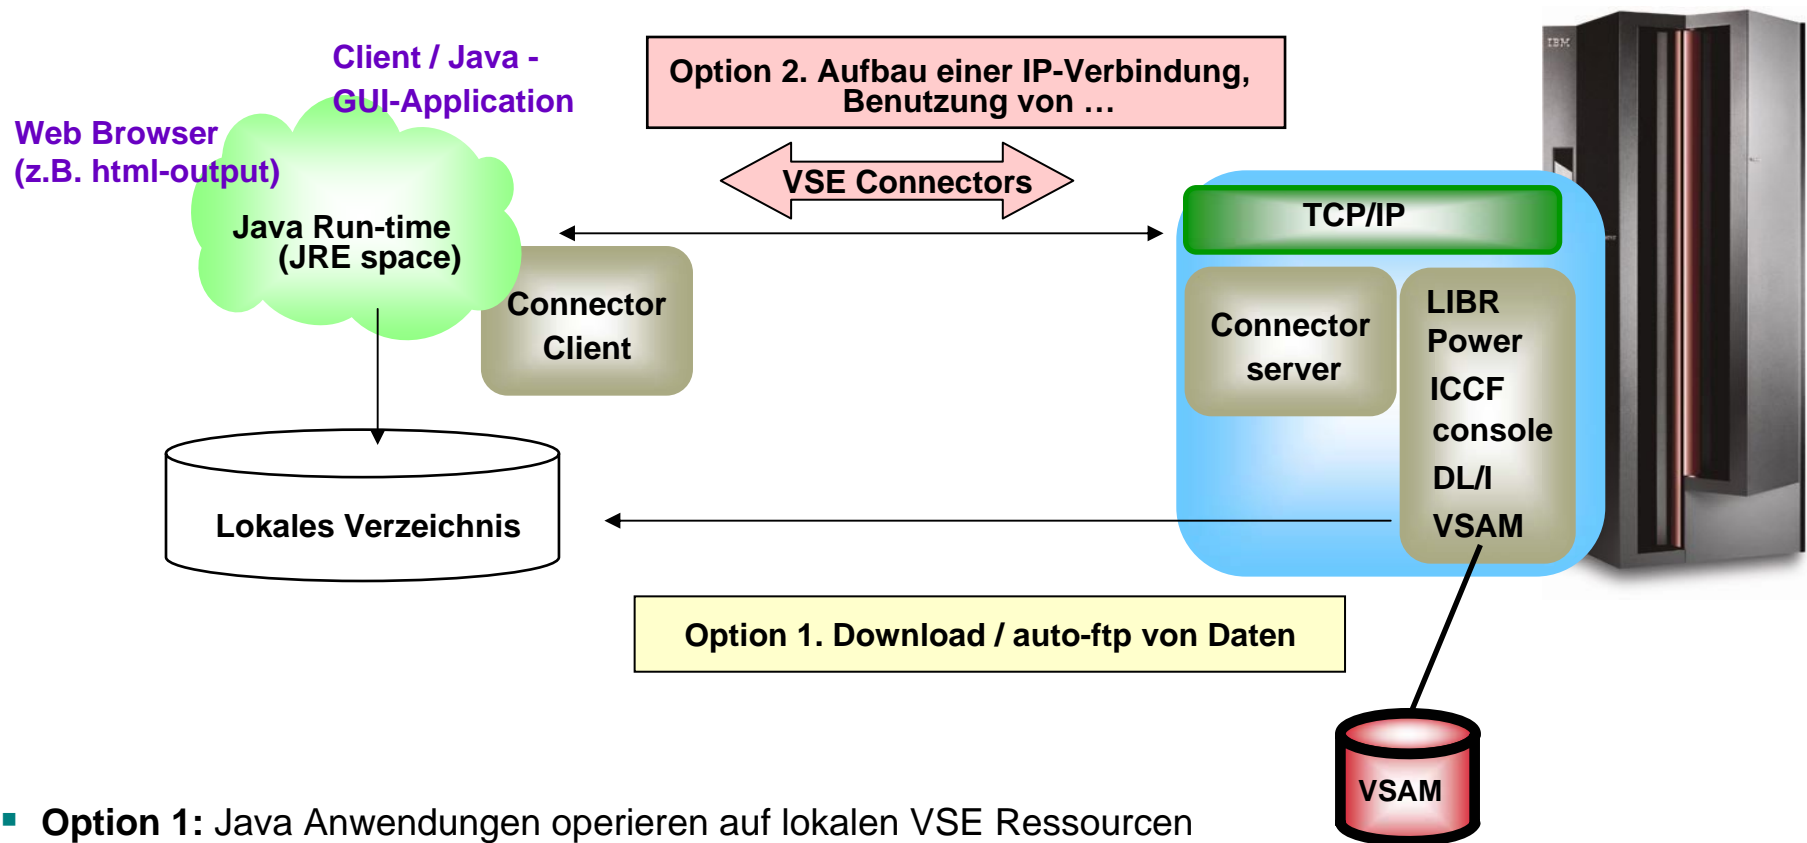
Client / Java - GUI-Application

Web Browser (z.B. html-output)

Java Run-time (JRE space)

Connector Client

Option 2. Aufbau einer IP-Verbindung, Benutzung von …

VSE Connectors

IBM

TCP/IP

Connector server

LIBR
Power
ICCF
console
DL/I
VSAM

Lokales Verzeichnis

Option 1. Download / auto-ftp von Daten

VSAM

Option 1: Java Anwendungen operieren auf lokalen VSE Ressourcen